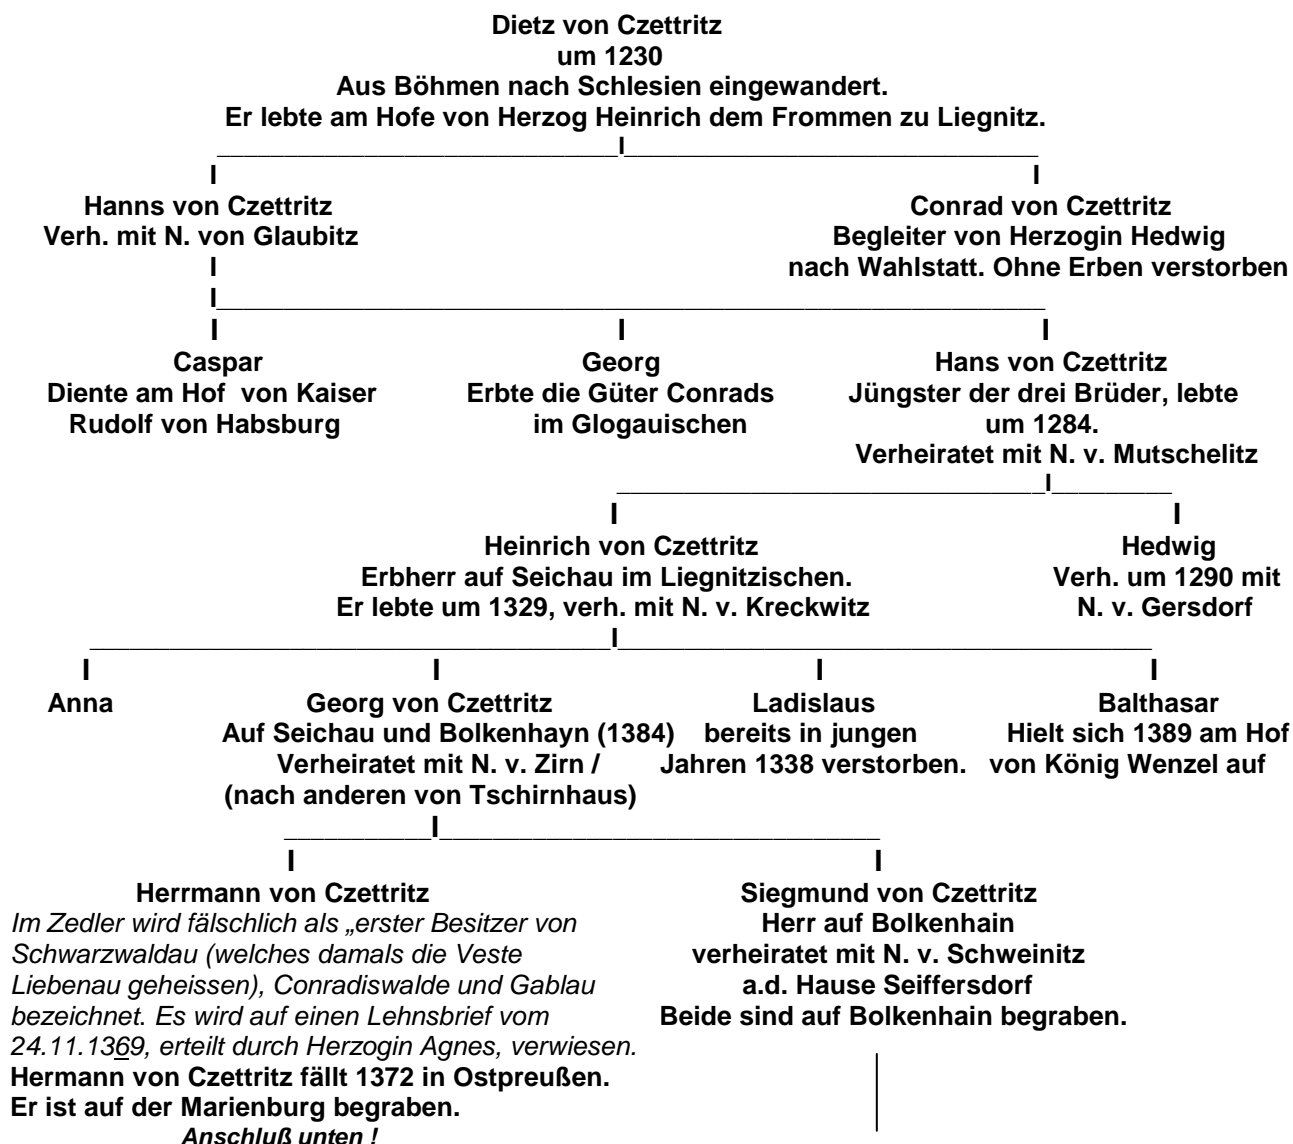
Dietz von Czettritz
um 1230
Aus Böhmen nach Schlesien eingewandert.
Er lebte am Hofe von Herzog Heinrich dem Frommen zu Liegnitz.

Hanns von Czettritz
Verh. mit N. von Glaubitz

Conrad von Czettritz
Begleiter von Herzogin Hedwig
nach Wahlstatt. Ohne Erben verstorben

Caspar
Diente am Hof von Kaiser Rudolf von Habsburg

Georg
Erbte die Güter Conrads im Glogauischen

Hans von Czettritz
Jüngster der drei Brüder, lebte um 1284.
Verheiratet mit N. v. Mutschelitz

Heinrich von Czettritz
Erbherr auf Seichau im Liegnitzischen.
Er lebte um 1329, verh. mit N. v. Kreckwitz

Hedwig
Verh. um 1290 mit N. v. Gersdorf

Anna

Georg von Czettritz
Auf Seichau und Bolkenhayn (1384)
Verheiratet mit N. v. Zirn /
(nach anderen von Tschirnhaus)

Ladislaus
bereits in jungen Jahren 1338 verstorben.

Balthasar
Hielt sich 1389 am Hof von König Wenzel auf

Herrmann von Czettritz
Im Zedler wird fälschlich als „erster Besitzer von Schwarzwaldau (welches damals die Veste Liebenau geheissen), Conradiswalde und Gablau bezeichnet. Es wird auf einen Lehnsbrief vom 24.11.1369, erteilt durch Herzogin Agnes, verwiesen.
Hermann von Czettritz fällt 1372 in Ostpreußen.
Er ist auf der Marienburg begraben.
Anschluß unten !

Siegmund von Czettritz
Herr auf Bolkenhain
verheiratet mit N. v. Schweinitz
a.d. Hause Seiffersdorf
Beide sind auf Bolkenhain begraben.